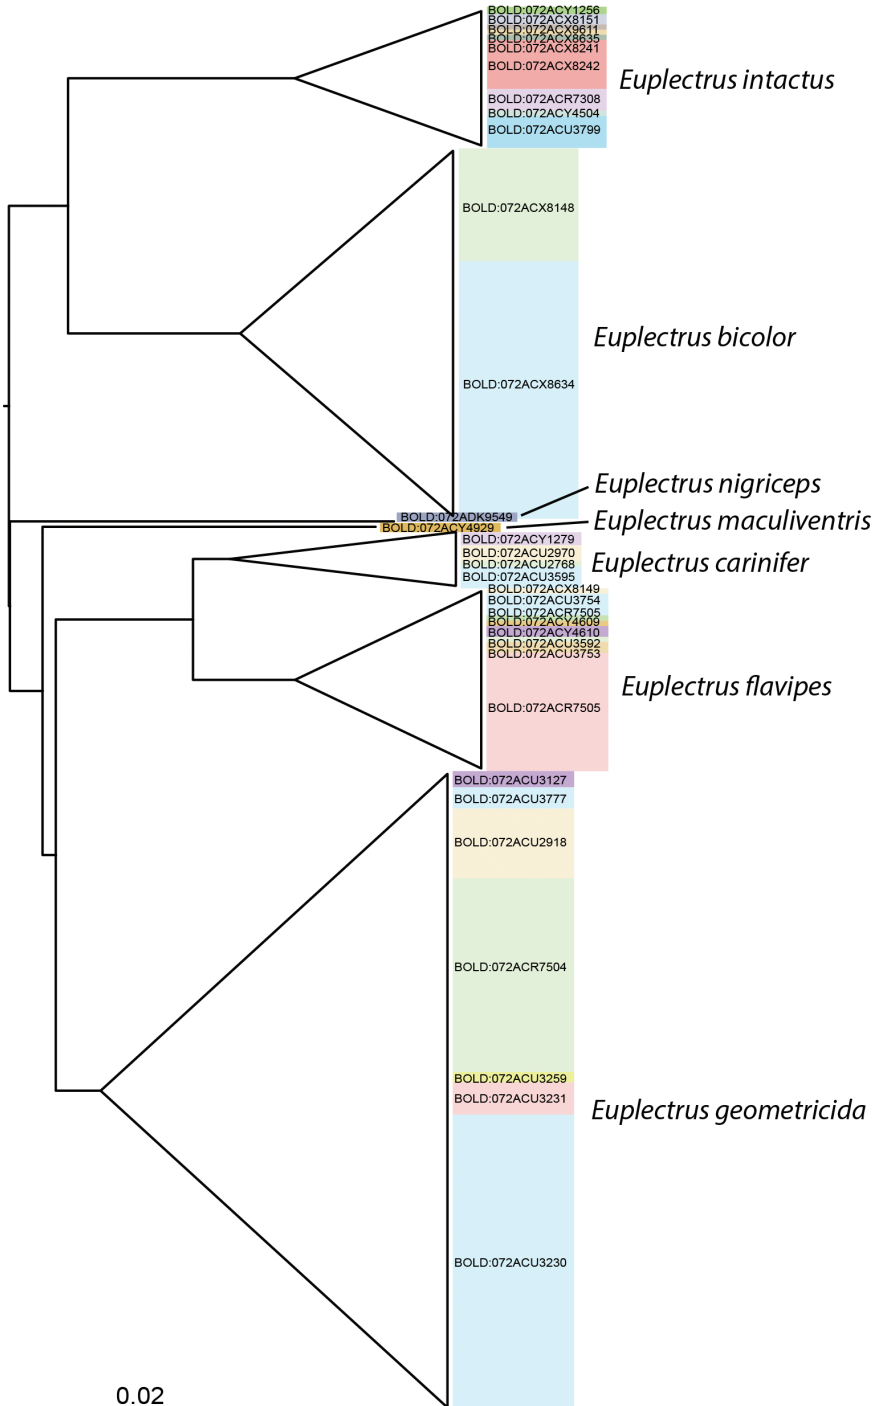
BOLD:072ACY1256
BOLD:072ACX8151
BOLD:072ACX9611
BOLD:072ACX8635
BOLD:072ACX8241
BOLD:072ACX8242
BOLD:072ACR7308
BOLD:072ACY4504
BOLD:072ACU3799
Euplectrus intactus

BOLD:072ACX8148
BOLD:072ACX8634
Euplectrus bicolor

BOLD:072ADK9549
Euplectrus nigriceps
BOLD:072ACY4929
Euplectrus maculiventris

BOLD:072ACY1279
BOLD:072ACU2970
BOLD:072ACU2768
BOLD:072ACU3595
Euplectrus carinifer

BOLD:072ACX8149
BOLD:072ACU3754
BOLD:072ACR7505
BOLD:072ACY4609
BOLD:072ACY4610
BOLD:072ACU3592
BOLD:072ACU3753
BOLD:072ACR7505
Euplectrus flavipes

BOLD:072ACU3127
BOLD:072ACU3777
BOLD:072ACU2918
BOLD:072ACR7504
BOLD:072ACU3259
BOLD:072ACU3231
BOLD:072ACU3230
Euplectrus geometricida

0.02